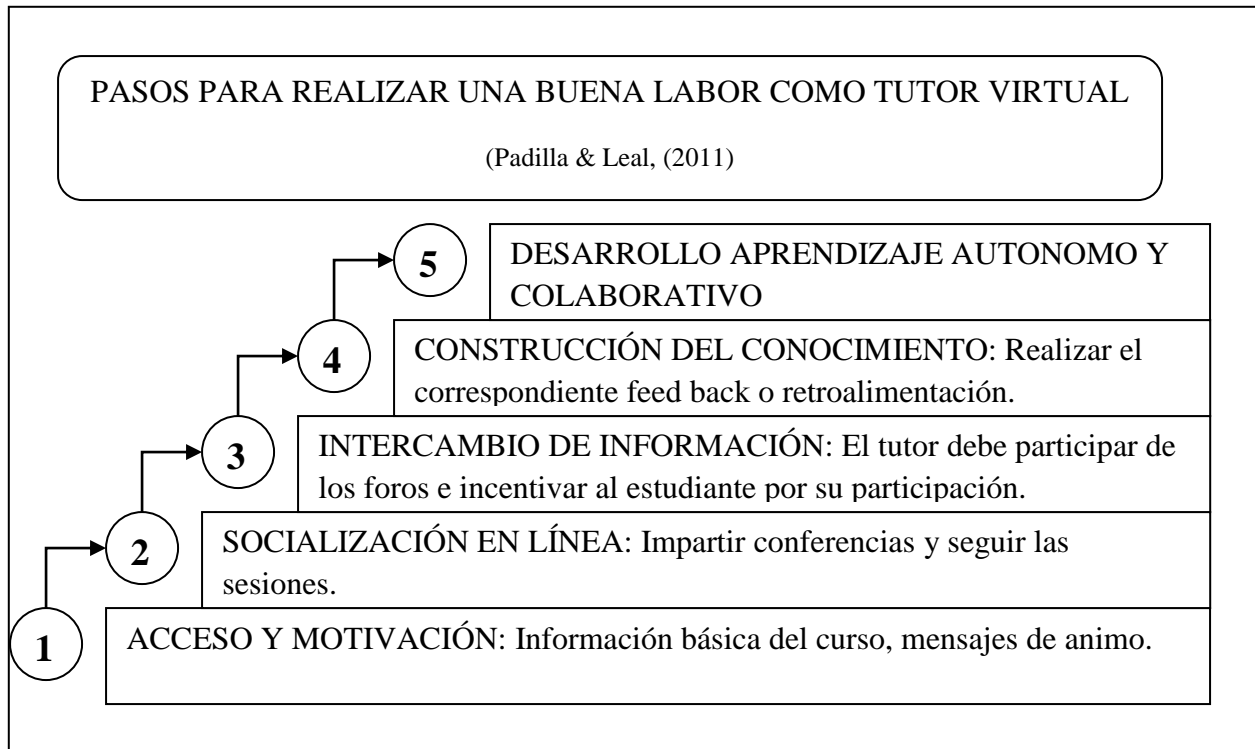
PASOS PARA REALIZAR UNA BUENA LABOR COMO TUTOR VIRTUAL

(Padilla & Leal, (2011)

5

DESARROLLO APRENDIZAJE AUTONOMO Y COLABORATIVO

4

CONSTRUCCIÓN DEL CONOCIMIENTO: Realizar el correspondiente feed back o retroalimentación.

3

INTERCAMBIO DE INFORMACIÓN: El tutor debe participar de los foros e incentivar al estudiante por su participación.

2

SOCIALIZACIÓN EN LÍNEA: Impartir conferencias y seguir las sesiones.

1

ACCESO Y MOTIVACIÓN: Información básica del curso, mensajes de animo.